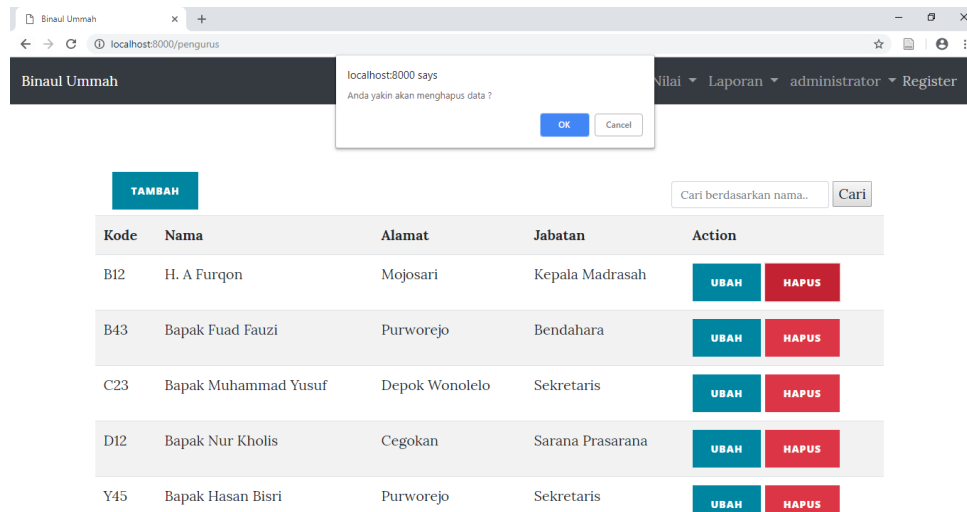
Binaul Ummah ×  +

localhost:8000/pengurus

Binaul Ummah

Nilai ▾ Laporan ▾ administrator ▾ Register

localhost:8000 says

Anda yakin akan menghapus data ?

OK Cancel

TAMBAH

Cari berdasarkan nama..

Cari

| Kode | Nama | Alamat | Jabatan | Action |
|---|---|---|---|---|
| B12 | H. A Furqon | Mojosari | Kepala Madrasah | UBAH HAPUS |
| B43 | Bapak Fuad Fauzi | Purworejo | Bendahara | UBAH HAPUS |
| C23 | Bapak Muhammad Yusuf | Depok Wonolelo | Sekretaris | UBAH HAPUS |
| D12 | Bapak Nur Kholis | Cegokan | Sarana Prasarana | UBAH HAPUS |
| Y45 | Bapak Hasan Bisri | Purworejo | Sekretaris | UBAH HAPUS |